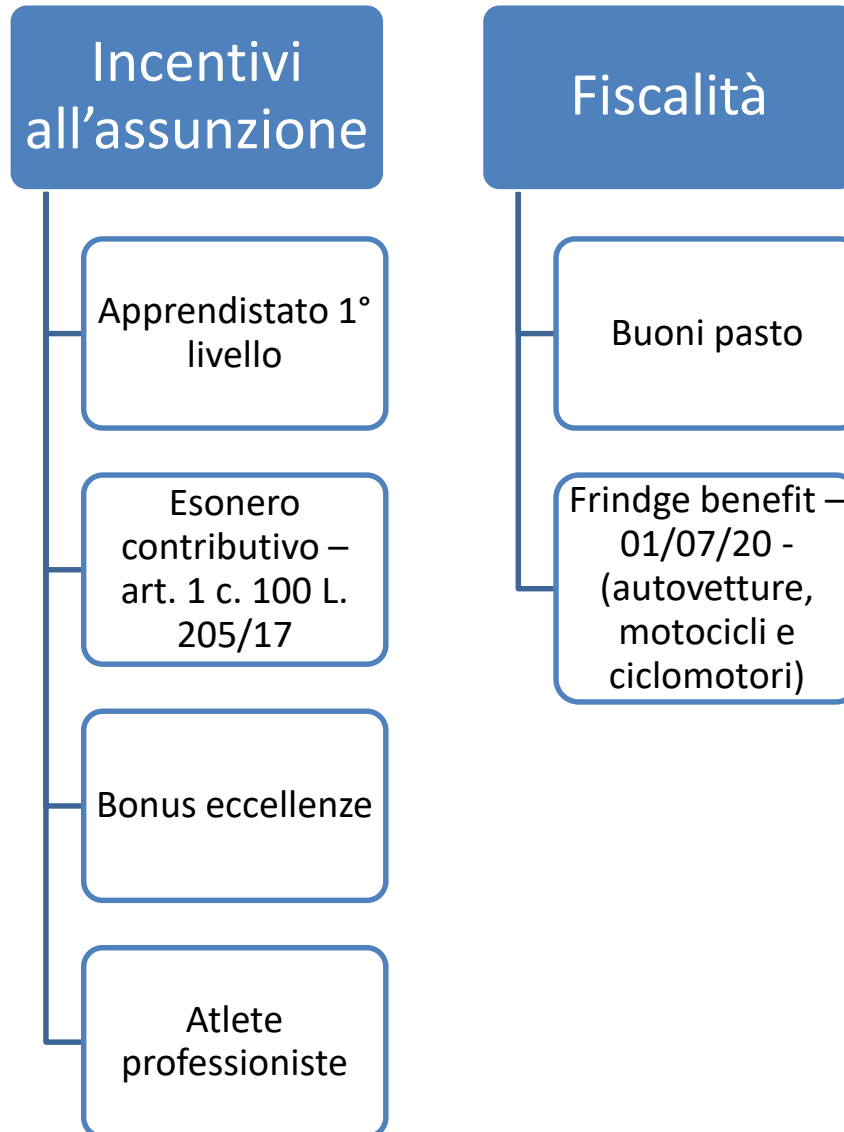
Incentivi all’assunzione

Apprendistato 1° livello

Esonero contributivo – art. 1 c. 100 L. 205/17

Bonus eccellenze

Atlete professioniste

Fiscalità

Buoni pasto

Frindge benefit – 01/07/20 - (autovetture, motocicli e ciclomotori)